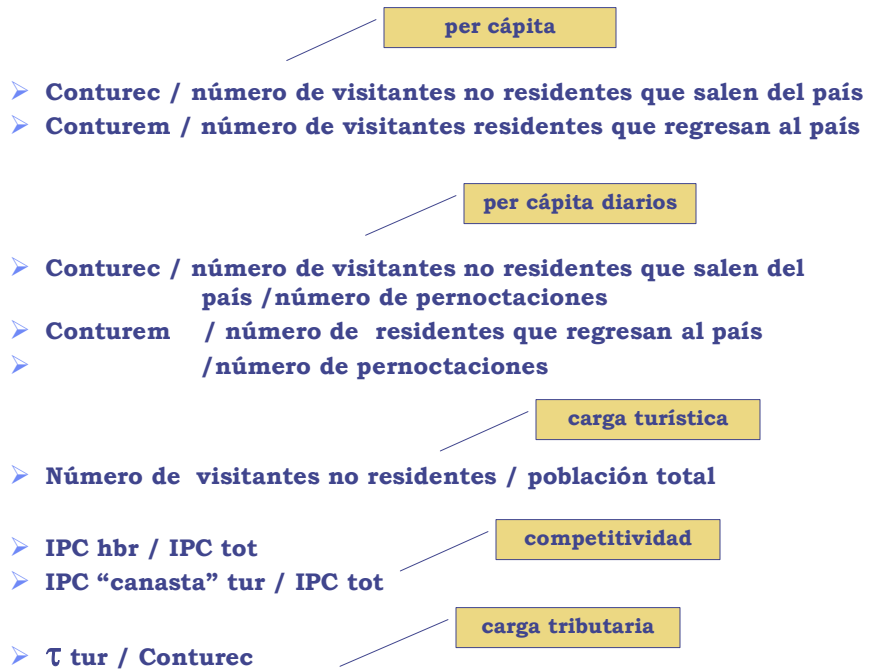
per cápita

- Conturec / número de visitantes no residentes que salen del país
- Conturem / número de visitantes residentes que regresan al país

per cápita diarios

- Conturec / número de visitantes no residentes que salen del país /número de pernoctaciones
- Conturem / número de residentes que regresan al país
- /número de pernoctaciones

carga turística

- Número de visitantes no residentes / población total

competitividad

- IPC hbr / IPC tot
- IPC "canasta" tur / IPC tot

carga tributaria

- $\tau$ tur / Conturec